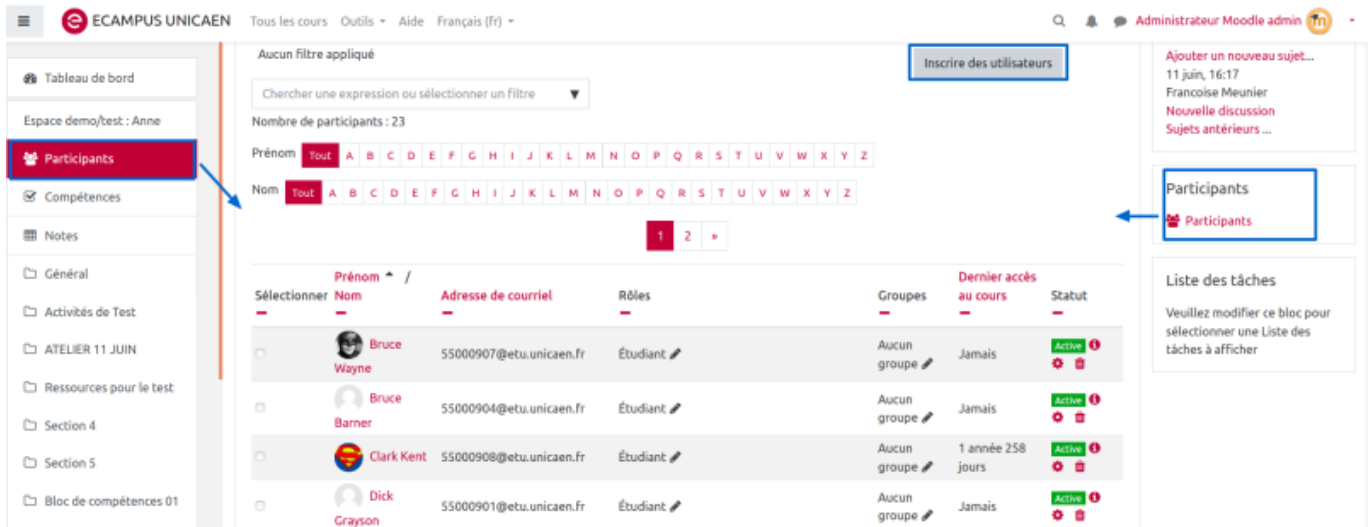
ECAMPUS UNICAEN Tous les cours Outils Aide Français (fr)

Administrateur Moodle admin

Tableau de bord

Espace demo/test : Anne

Participants

Compétences

Notes

Général

Activités de Test

ATELIER 11 JUIN

Ressources pour le test

Section 4

Section 5

Bloc de compétences 01

Aucun filtre appliqué

Inscrire des utilisateurs

Chercher une expression ou sélectionner un filtre

Nombre de participants : 23

Prénom Tout A B C D E F G H I J K L M N O P Q R S T U V W X Y Z

Nom Tout A B C D E F G H I J K L M N O P Q R S T U V W X Y Z

1 2 »

| Sélectionner | Prénom / Nom | Adresse de courriel | Rôles | Groupes | Dernier accès au cours | Statut |
|---|---|---|---|---|---|---|
| | Bruce Wayne | 55000907@etu.unicaen.fr | Étudiant | Aucun groupe | Jamais | Active |
| | Bruce Barner | 55000904@etu.unicaen.fr | Étudiant | Aucun groupe | Jamais | Active |
| | Clark Kent | 55000908@etu.unicaen.fr | Étudiant | Aucun groupe | 1 année 258 jours | Active |
| | Dick Grayson | 55000901@etu.unicaen.fr | Étudiant | Aucun groupe | Jamais | Active |

Ajouter un nouveau sujet...
11 juin, 16:17
Francoise Meunier
Nouvelle discussion
Sujets antérieurs ...

Participants

Participants

Liste des tâches

Veuillez modifier ce bloc pour sélectionner une Liste des tâches à afficher